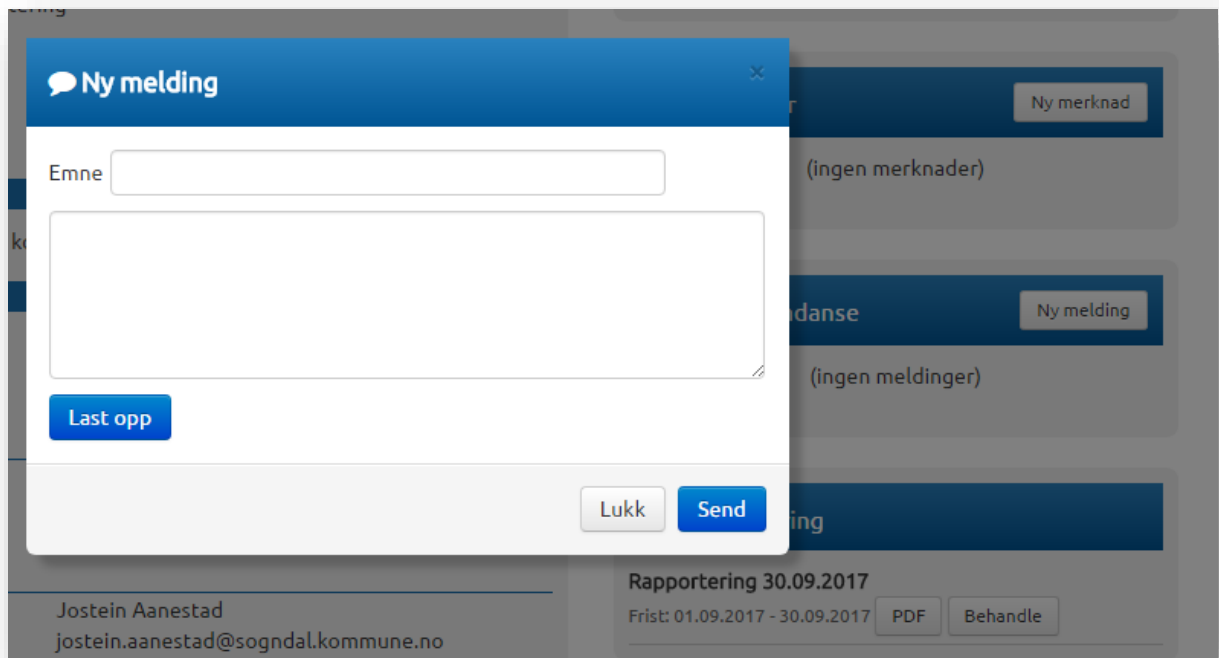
ering

Ny melding

×

Emne

Last opp

Lukk Send

r Ny merknad

(ingen merknader)

k

ndanse Ny melding

(ingen meldinger)

ing

Rapportering 30.09.2017

Frist: 01.09.2017 - 30.09.2017 PDF Behandle

Jostein Aanestad
jostein.aanestad@sogndal.kommune.no